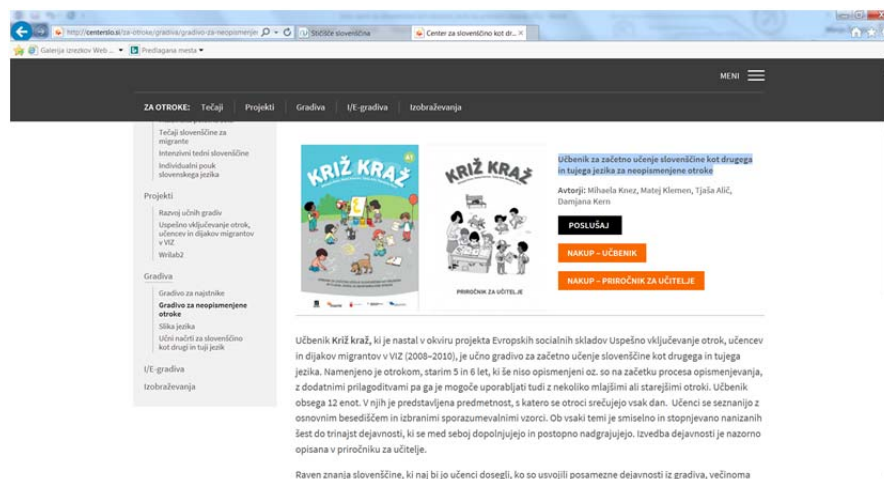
http://centerslo.si/za-otroke/gradiva/gradivo-za-neopismenje
Stičišče slovenščina
Center za slovenščino kot dr...
Galerija izrezkov Web ...
Predlagana mesta

MENI

ZA OTROKE: Tečaji | Projekti | Gradiva | I/E-gradiva | Izobraževanja

Tečaji slovenščine za migrante
Intenzivni tedni slovenščine
Individualni pouk slovenskega jezika

Projekti
Razvoj učnih gradiv
Uspešno vključevanje otrok, učencev in dijakov migrantov v VIZ
Wrilab2

Gradiva
Gradivo za najstnike
Gradivo za neopismenjene otroke
Slika jezika
Učni načrti za slovenščino kot drugi in tuji jezik

I/E-gradiva
Izobraževanja

KRIŽ KRAŽ
A1

KRIŽ KRAŽ
PRIROČNIK ZA UČITELJE

Učbenik za začetno učenje slovenščine kot drugega in tujega jezika za neopismenjene otroke

Avtorji: Mihaela Knez, Matej Klemen, Tjaša Alič, Damjana Kern

POSLUŠAJ
NAKUP – UČBENIK
NAKUP – PRIROČNIK ZA UČITELJE

Učbenik Križ kraž, ki je nastal v okviru projekta Evropskih socialnih skladov Uspešno vključevanje otrok, učencev in dijakov migrantov v VIZ (2008–2010), je učno gradivo za začetno učenje slovenščine kot drugega in tujega jezika. Namenjeno je otrokom, starim 5 in 6 let, ki še niso opismenjeni oz. so na začetku procesa opismenjevanja, z dodatnimi prilagoditvami pa ga je mogoče uporabljati tudi z nekoliko mlajšimi ali starejšimi otroki. Učbenik obsega 12 enot. V njih je predstavljena predmetnost, s katero se otroci srečujejo vsak dan. Učenci se seznanijo z osnovnim besediščem in izbranimi sporazumevalnimi vzorci. Ob vsaki temi je smiselno in stopnjevano nanizanih šest do trinajst dejavnosti, ki se med seboj dopolnjujejo in postopno nadgrajujejo. Izvedba dejavnosti je nazorno opisana v priročniku za učitelje.

Raven znanja slovenščine, ki naj bi jo učenci dosegli, ko so usvojili posamezne dejavnosti iz gradiva, večinoma